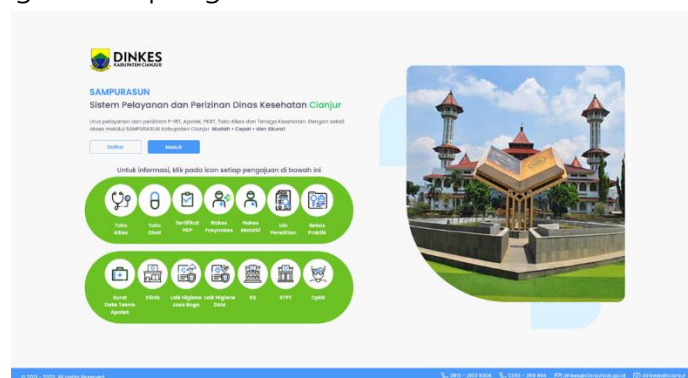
DINKES
KABUPATEN CIANJUR

SAMPURASUN
Sistem Pelayanan dan Perizinan Dinas Kesehatan Cianjur

Urus pelayanan dan perizinan P-IRT, Apotek, PKRT, Toko Alkes dan Tenaga Kesehatan. Dengan sekali akses melalui SAMPURASUN Kabupaten Cianjur. Mudah • Cepat • dan Akurat

Daftar
Masuk

Untuk informasi, klik pada icon setiap pengajuan di bawah ini

Toko Alkes
Toko Obat
Sertifikat PKP
Nakes Fasyankes
Nakes Mandiri
Izin Penelitian
Bebas Pasien

Surat Data Teknis Apotek
Klinik
Laik Higiene Jasa Boga
Laik Higiene DAM
RS
STPT
Optik

© 2022 - 2023. All rights Reserved
0812 - 2103 0009
0263 - 268 864
dinkes@cianjurkab.go.id
dinkesbdcianjur